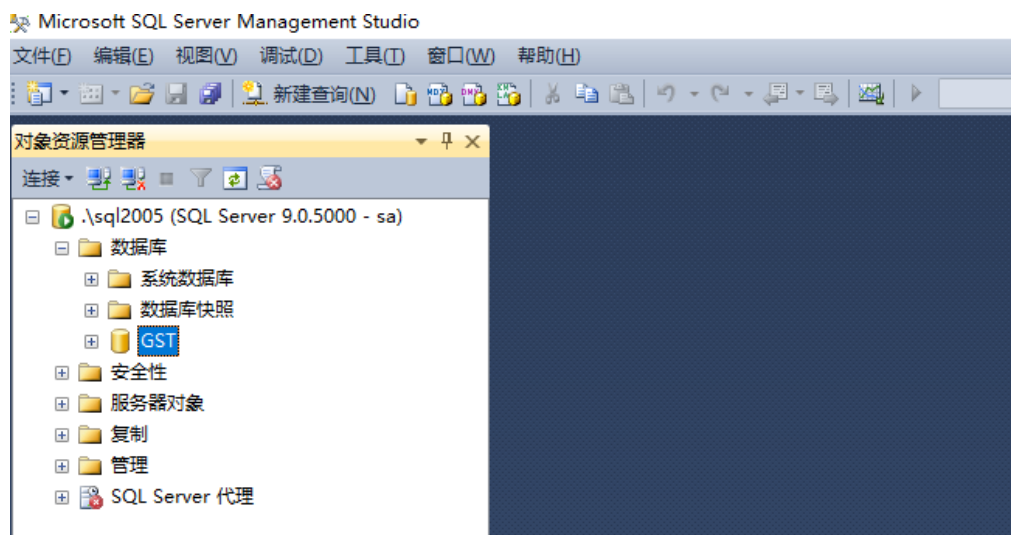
Microsoft SQL Server Management Studio

文件(F) 编辑(E) 视图(V) 调试(D) 工具(T) 窗口(W) 帮助(H)

新建查询(N)

对象资源管理器

连接

.\sql2005 (SQL Server 9.0.5000 - sa)
数据库
系统数据库
数据库快照
GST
安全性
服务器对象
复制
管理
SQL Server 代理